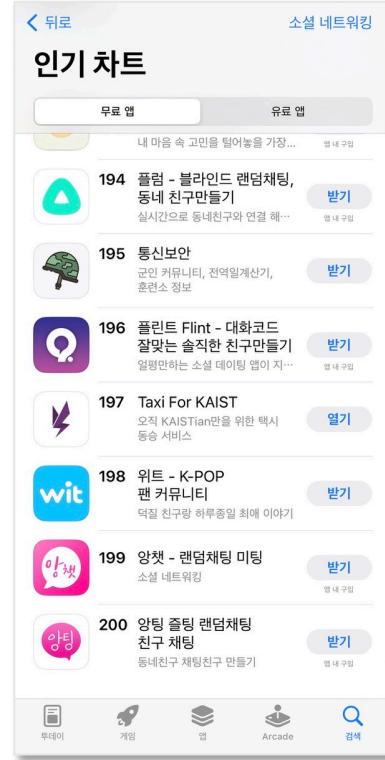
< 뒤로

소셜 네트워킹

인기 차트

무료 앱

유료 앱

내 마음 속 고민을 털어놓을 가장...

앱 내 구입

194 플럼 - 블라인드 랜덤채팅, 동네 친구만들기

실시간으로 동네친구와 연결 해...

받기

앱 내 구입

195 통신보안

군인 커뮤니티, 전역일계산기, 훈련소 정보

받기

196 플린트 Flint - 대화코드 잘맞는 솔직한 친구만들기

열명만하는 소셜 데이팅 앱이 지...

받기

앱 내 구입

197 Taxi For KAIST

오직 KAISTian만을 위한 택시 동승 서비스

열기

wit

198 위트 - K-POP 팬 커뮤니티

덕질 친구랑 하루종일 최애 이야기

받기

앙챗

199 앙챗 - 랜덤채팅 미팅

소셜 네트워킹

받기

앱 내 구입

앙팅

200 앙팅 즐팅 랜덤채팅 친구 채팅

동네친구 채팅친구 만들기

받기

앱 내 구입

투데이

게임

앱

Arcade

검색